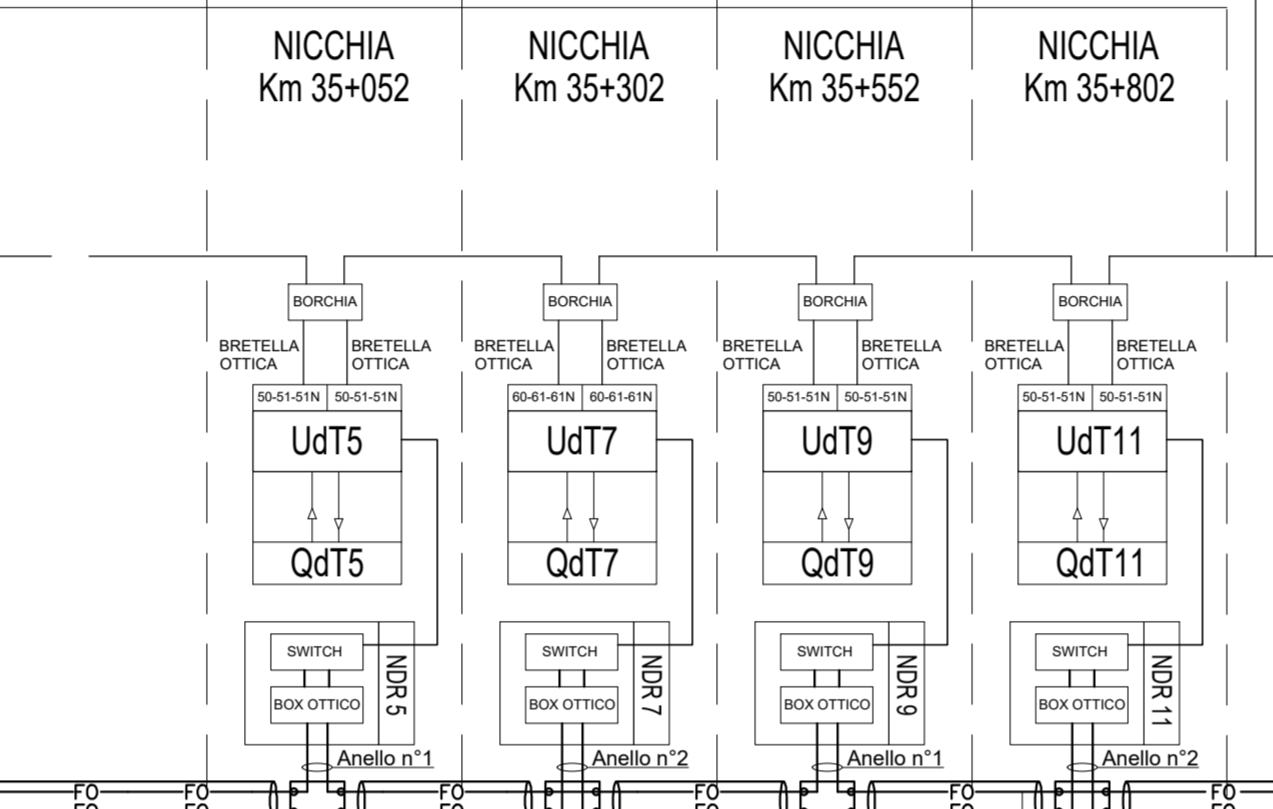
NICCHIA
Km 35+052

NICCHIA
Km 35+302

NICCHIA
Km 35+552

NICCHIA
Km 35+802

BORCHIA
BRETELLA OTTICA
BRETELLA OTTICA
50-51-51N
50-51-51N
UdT5
QdT5
SWITCH
BOX OTTICO
NDR 5
Anello n°1

BORCHIA
BRETELLA OTTICA
BRETELLA OTTICA
60-61-61N
60-61-61N
UdT7
QdT7
SWITCH
BOX OTTICO
NDR 7
Anello n°2

BORCHIA
BRETELLA OTTICA
BRETELLA OTTICA
50-51-51N
50-51-51N
UdT9
QdT9
SWITCH
BOX OTTICO
NDR 9
Anello n°1

BORCHIA
BRETELLA OTTICA
BRETELLA OTTICA
50-51-51N
50-51-51N
UdT11
QdT11
SWITCH
BOX OTTICO
NDR 11
Anello n°2

FO FO FO FO FO FO
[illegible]